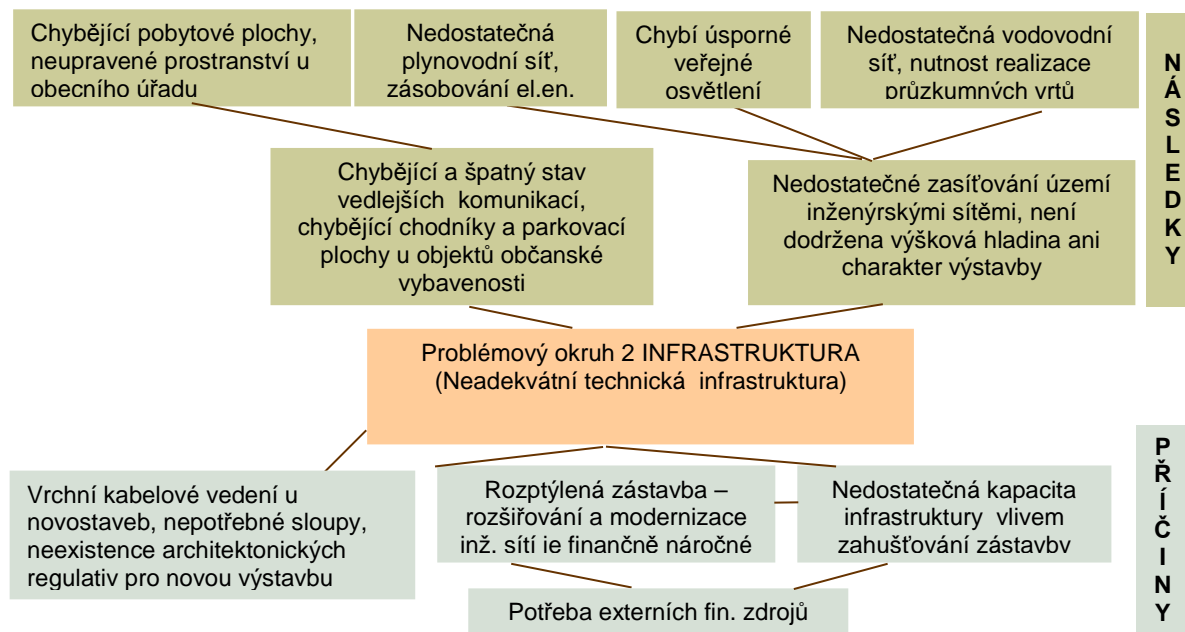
Chybějící pobytové plochy, neupravené prostranství u obecního úřadu

Nedostatečná plynovodní síť, zásobování el.en.

Chybí úsporné veřejné osvětlení

Nedostatečná vodovodní síť, nutnost realizace průzkumných vrtů

NÁSLEDKY

Chybějící a špatný stav vedlejších komunikací, chybějící chodníky a parkovací plochy u objektů občanské vybavenosti

Nedostatečné zasíťování území inženýrskými sítěmi, není dodržena výšková hladina ani charakter výstavby

Problémový okruh 2 INFRASTRUKTURA (Neadekvátní technická infrastruktura)

PŘÍČINY

Vrchní kabelové vedení u novostaveb, nepotřebné sloupy, neexistence architektonických regulativ pro novou výstavbu

Rozptýlená zástavba – rozšiřování a modernizace inž. sítí je finančně náročné

Nedostatečná kapacita infrastruktury vlivem zahušťování zástavby

Potřeba externích fin. zdrojů